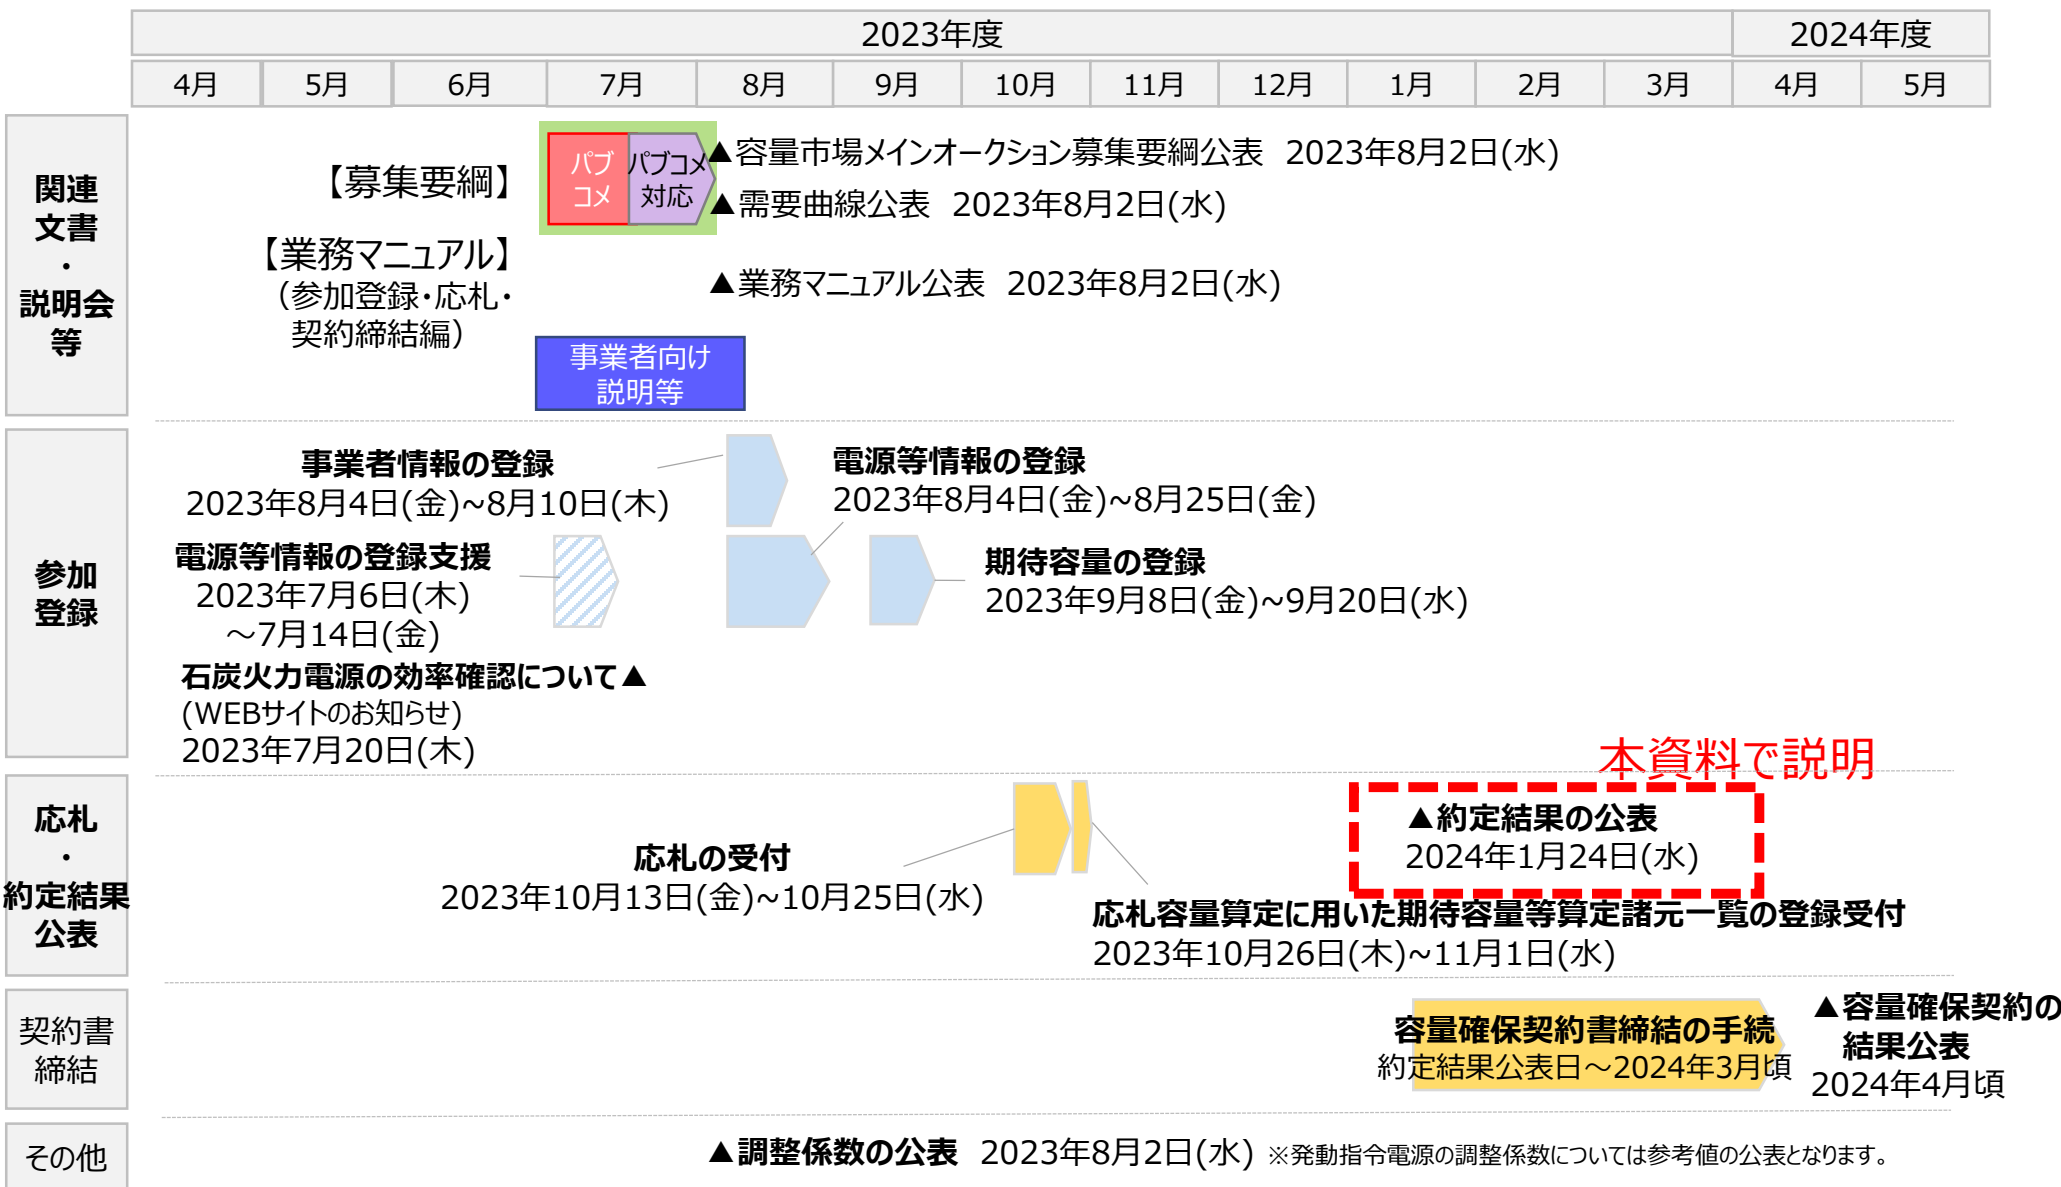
| 2023年度 | | | | | | | | | | | | 2024年度 | |
|---|---|---|---|---|---|---|---|---|---|---|---|---|---|
| 4月 | 5月 | 6月 | 7月 | 8月 | 9月 | 10月 | 11月 | 12月 | 1月 | 2月 | 3月 | 4月 | 5月 |

関連文書・説明会等

【募集要綱】

パブコメ

パブコメ対応

▲容量市場メインオークション募集要綱公表　2023年8月2日(水)

▲需要曲線公表　2023年8月2日(水)

【業務マニュアル】
（参加登録･応札･契約締結編）

▲業務マニュアル公表　2023年8月2日(水)

事業者向け説明等

参加登録

事業者情報の登録
2023年8月4日(金)~8月10日(木)

電源等情報の登録
2023年8月4日(金)~8月25日(金)

電源等情報の登録支援
2023年7月6日(木)
～7月14日(金)

期待容量の登録
2023年9月8日(金)~9月20日(水)

石炭火力電源の効率確認について▲
(WEBサイトのお知らせ)
2023年7月20日(木)

応札・約定結果公表

本資料で説明

▲約定結果の公表
2024年1月24日(水)

応札の受付
2023年10月13日(金)~10月25日(水)

応札容量算定に用いた期待容量等算定諸元一覧の登録受付
2023年10月26日(木)~11月1日(水)

契約書締結

容量確保契約書締結の手続
約定結果公表日～2024年3月頃

▲容量確保契約の
結果公表
2024年4月頃

その他

▲調整係数の公表　2023年8月2日(水) ※発動指令電源の調整係数については参考値の公表となります。